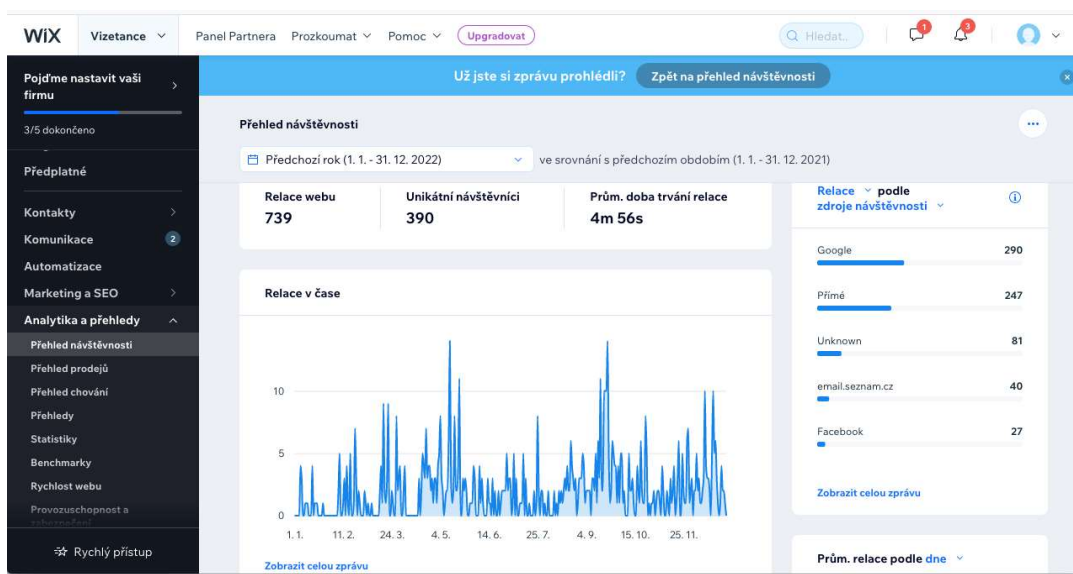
WiX Vizetance ˅ Panel Partnera Prozkoumat ˅ Pomoc ˅ Upgradovat Hledat... 1 3

Pojďme nastavit vaši firmu
3/5 dokončeno
Předplatné
Kontakty
Komunikace 2
Automatizace
Marketing a SEO
Analytika a přehledy
Přehled návštěvnosti
Přehled prodejů
Přehled chování
Přehledy
Statistiky
Benchmarky
Rychlost webu
Provozuschopnost a zabezpečení
Rychlý přístup

Už jste si zprávu prohlédli? Zpět na přehled návštěvnosti

Přehled návštěvnosti
Předchozí rok (1. 1. - 31. 12. 2022) ve srovnání s předchozím obdobím (1. 1. - 31. 12. 2021)

| Relace webu | Unikátní návštěvníci | Prům. doba trvání relace |
|---|---|---|
| 739 | 390 | 4m 56s |

Relace v čase
10
5
0
1. 1. 11. 2. 24. 3. 4. 5. 14. 6. 25. 7. 4. 9. 15. 10. 25. 11.
Zobrazit celou zprávu

Relace ˅ podle zdroje návštěvnosti ˅

| | |
|---|---|
| Google | 290 |
| Přímé | 247 |
| Unknown | 81 |
| email.seznam.cz | 40 |
| Facebook | 27 |

Zobrazit celou zprávu

Prům. relace podle dne ˅